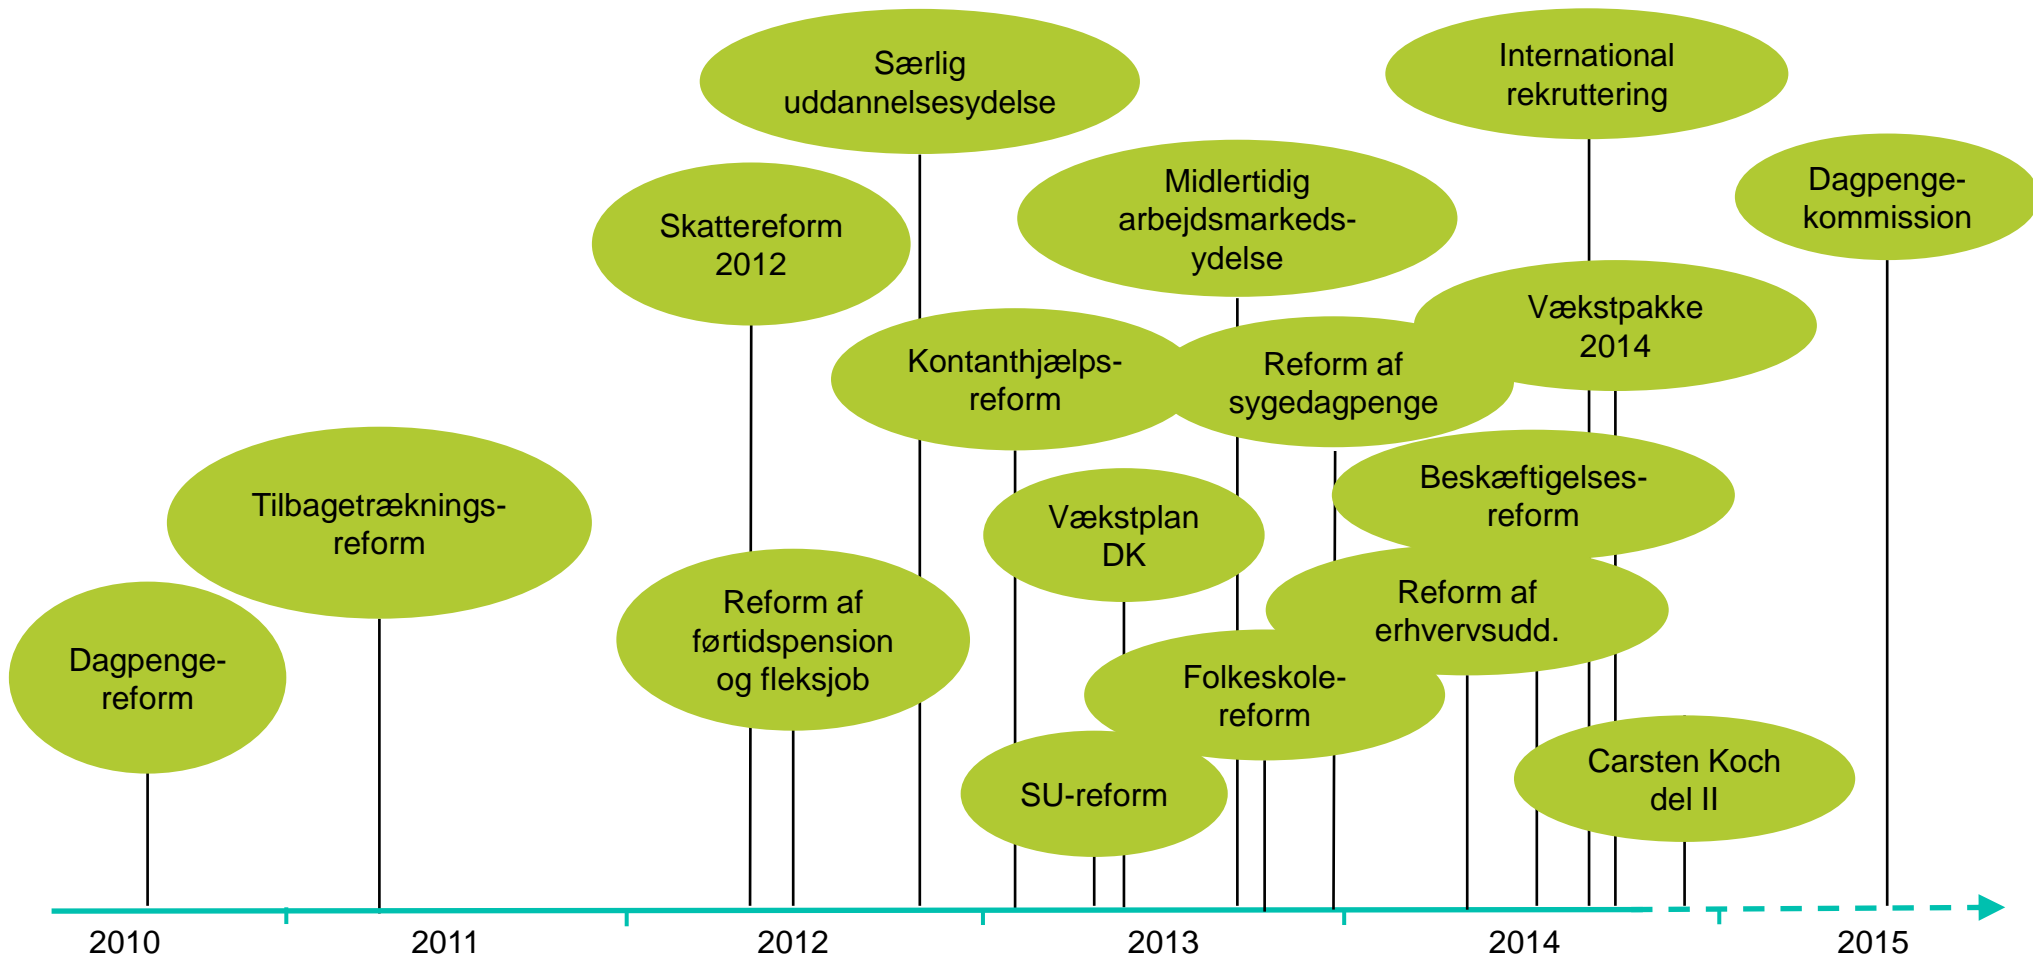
Særlig uddannelsesydelse

International rekruttering

Skattereform 2012

Midlertidig arbejdsmarkeds-ydelse

Dagpenge-kommission

Vækstpakke 2014

Kontanthjælps-reform

Reform af sygedagpenge

Tilbagetræknings-reform

Beskæftigelses-reform

Vækstplan DK

Reform af førtidspension og fleksjob

Reform af erhvervsudd.

Dagpenge-reform

Folkeskole-reform

SU-reform

Carsten Koch del II

2010

2011

2012

2013

2014

2015